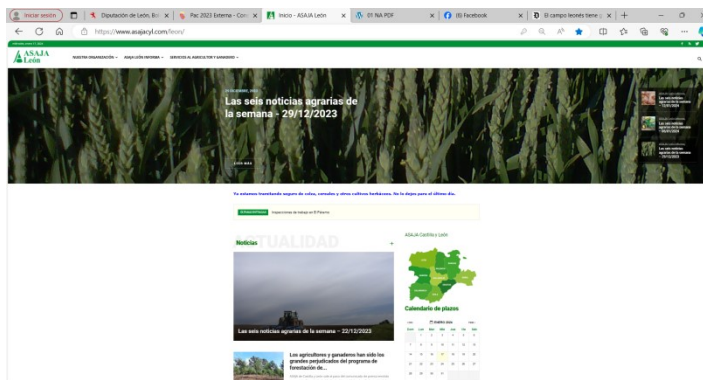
Iniciar sesión
Diputación de León. Bo
Pac 2023 Externa - Cons
Inicio - ASAJA León
01 NA PDF
(8) Facebook
El campo leonés tiene c
https://www.asajacyl.com/leon/
ASAJA León
NUESTRA ORGANIZACIÓN
ASAJA LEÓN INFORMA
SERVICIOS AL AGRICULTOR Y GANADERO
29 DICIEMBRE, 2023
Las seis noticias agrarias de la semana - 29/12/2023
LEER MÁS
Las seis noticias agrarias de la semana - 15/01/2024
Las seis noticias agrarias de la semana - 22/12/2023
Las seis noticias agrarias de la semana - 29/12/2023
Ya estamos tramitando seguro de colza, cereales y otros cultivos herbáceos. No lo dejes para el último día.
Inspecciones de trabajo en El Páramo
ACTUALIDAD
Noticias
Las seis noticias agrarias de la semana – 22/12/2023
Los agricultores y ganaderos han sido los grandes perjudicados del programa de forestación de...
ASAJA Castilla y León
Calendario de plazos
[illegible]